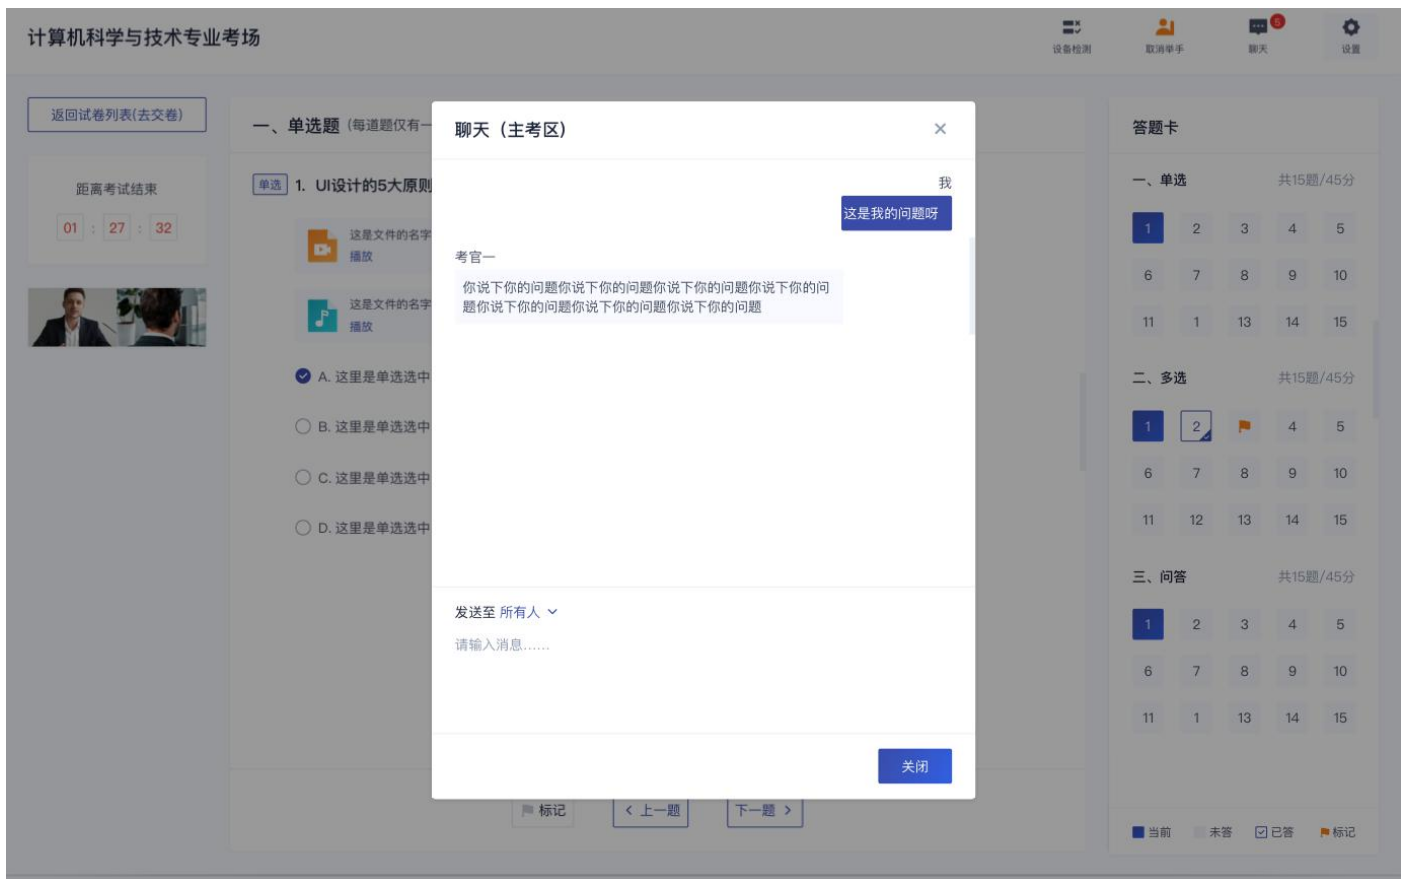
计算机科学与技术专业考场

设备检测 取消举手 聊天 5 设置

返回试卷列表(去交卷)

距离考试结束
01 : 27 : 32

一、单选题（每道题仅有一

单选 1. UI设计的5大原则

这是文件的名字
播放

这是文件的名字
播放

A. 这里是单选选中

B. 这里是单选选中

C. 这里是单选选中

D. 这里是单选选中

标记 上一题 下一题

聊天（主考区）

我
这是我的问题呀

考官一
你说下你的问题你说下你的问题你说下你的问题你说下你的问题你说下你的问题你说下你的问题

发送至 所有人

请输入消息……

关闭

答题卡

一、单选 共15题/45分

| 1 | 2 | 3 | 4 | 5 |
|---|---|---|---|---|
| 6 | 7 | 8 | 9 | 10 |
| 11 | 1 | 13 | 14 | 15 |

二、多选 共15题/45分

| 1 | 2 | | 4 | 5 |
|---|---|---|---|---|
| 6 | 7 | 8 | 9 | 10 |
| 11 | 12 | 13 | 14 | 15 |

三、问答 共15题/45分

| 1 | 2 | 3 | 4 | 5 |
|---|---|---|---|---|
| 6 | 7 | 8 | 9 | 10 |
| 11 | 1 | 13 | 14 | 15 |

当前 未答 已答 标记